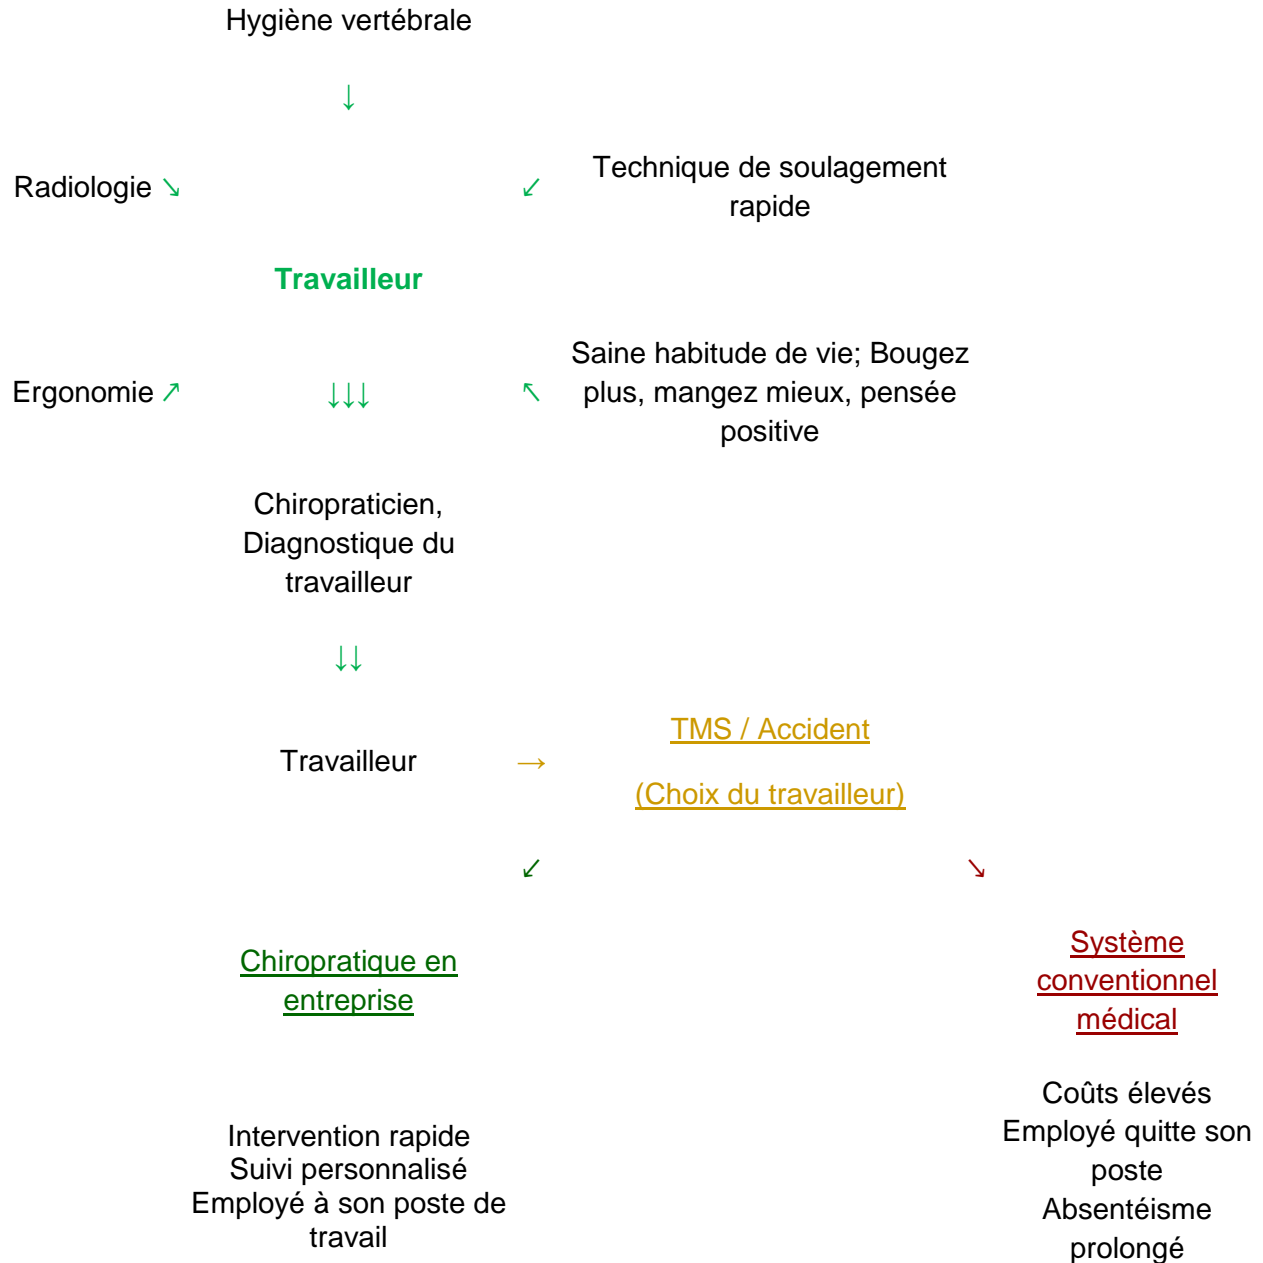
Hygiène vertébrale

↓

Radiologie ↘

↙ Technique de soulagement rapide

Travailleur

Ergonomie ↗

↓↓↓

↖ Saine habitude de vie; Bougez plus, mangez mieux, pensée positive

Chiropraticien, Diagnostique du travailleur

↓↓

Travailleur

→

TMS / Accident

(Choix du travailleur)

↙

↘

Chiropratique en entreprise

Système conventionnel médical

Coûts élevés
Employé quitte son poste
Absentéisme prolongé

Intervention rapide
Suivi personnalisé
Employé à son poste de travail